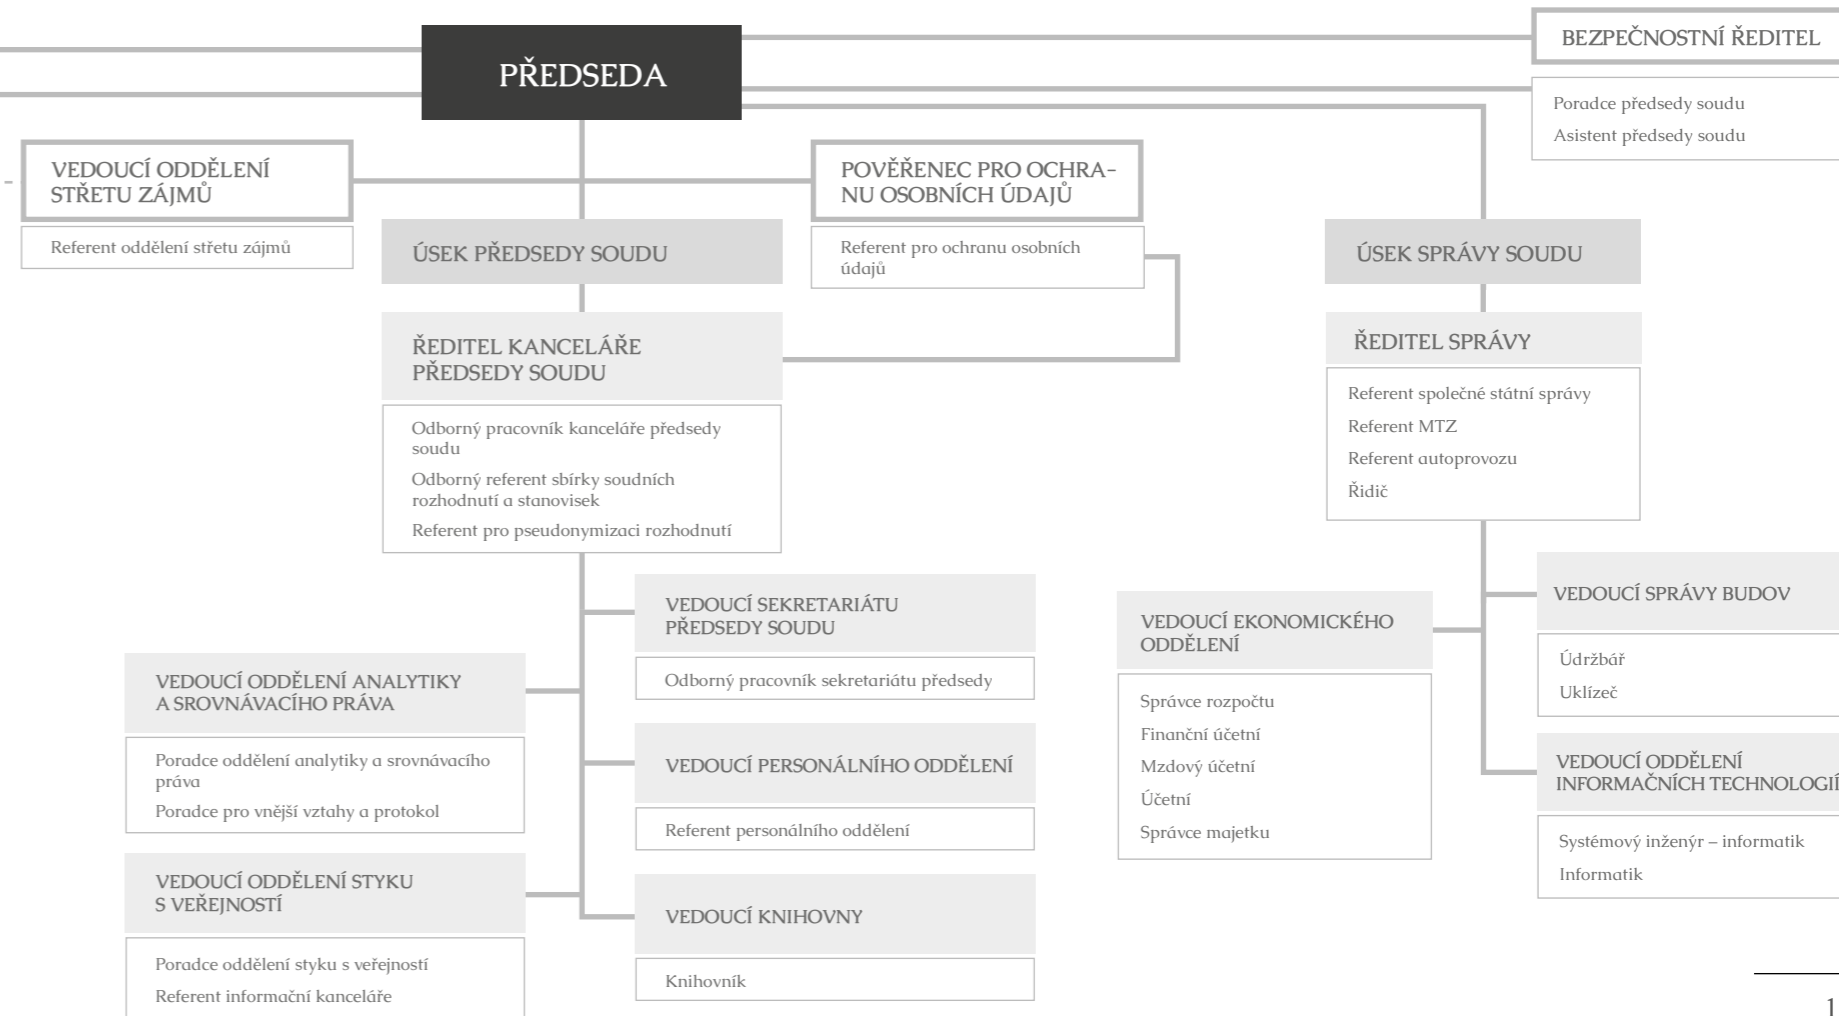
PŘEDSEDA

BEZPEČNOSTNÍ ŘEDITEL

Poradce předsedy soudu

Asistent předsedy soudu

VEDOUCÍ ODDĚLENÍ STŘETU ZÁJMŮ

Referent oddělení střetu zájmů

POVĚŘENEC PRO OCHRANU OSOBNÍCH ÚDAJŮ

Referent pro ochranu osobních údajů

ÚSEK PŘEDSEDY SOUDU

ŘEDITEL KANCELÁŘE PŘEDSEDY SOUDU

Odborný pracovník kanceláře předsedy soudu

Odborný referent sbírky soudních rozhodnutí a stanovisek

Referent pro pseudonymizaci rozhodnutí

ÚSEK SPRÁVY SOUDU

ŘEDITEL SPRÁVY

Referent společné státní správy

Referent MTZ

Referent autoprovozu

Řidič

VEDOUCÍ SEKRETARIÁTU PŘEDSEDY SOUDU

Odborný pracovník sekretariátu předsedy

VEDOUCÍ ODDĚLENÍ ANALYTIKY A SROVNÁVACÍHO PRÁVA

Poradce oddělení analytiky a srovnávacího práva

Poradce pro vnější vztahy a protokol

VEDOUCÍ PERSONÁLNÍHO ODDĚLENÍ

Referent personálního oddělení

VEDOUCÍ ODDĚLENÍ STYKU S VEŘEJNOSTÍ

Poradce oddělení styku s veřejností

Referent informační kanceláře

VEDOUCÍ KNIHOVNY

Knihovník

VEDOUCÍ EKONOMICKÉHO ODDĚLENÍ

Správce rozpočtu

Finanční účetní

Mzdový účetní

Účetní

Správce majetku

VEDOUCÍ SPRÁVY BUDOV

Údržbář

Uklízeč

VEDOUCÍ ODDĚLENÍ INFORMAČNÍCH TECHNOLOGIÍ

Systémový inženýr – informatik

Informatik

1